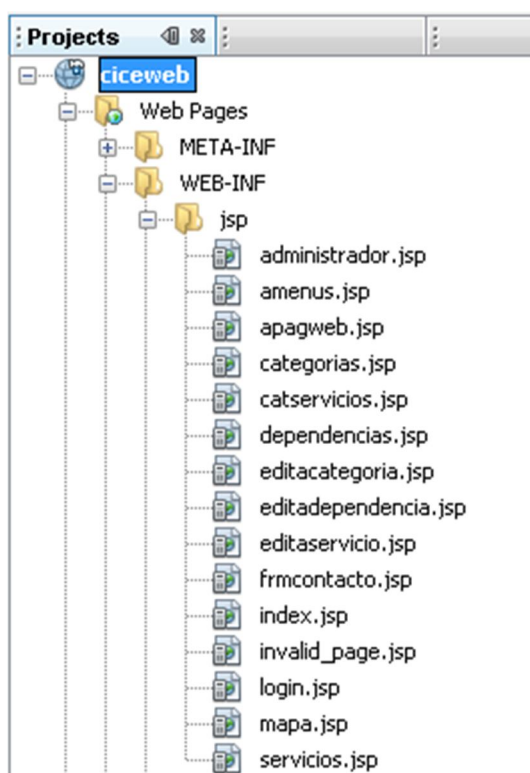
Projects

ciceweb
Web Pages
META-INF
WEB-INF
jsp
administrador.jsp
amenus.jsp
apagweb.jsp
categorias.jsp
catservicios.jsp
dependencias.jsp
editacategoria.jsp
editadependencia.jsp
editaservicio.jsp
frmcontacto.jsp
index.jsp
invalid_page.jsp
login.jsp
mapa.jsp
servicios.jsp